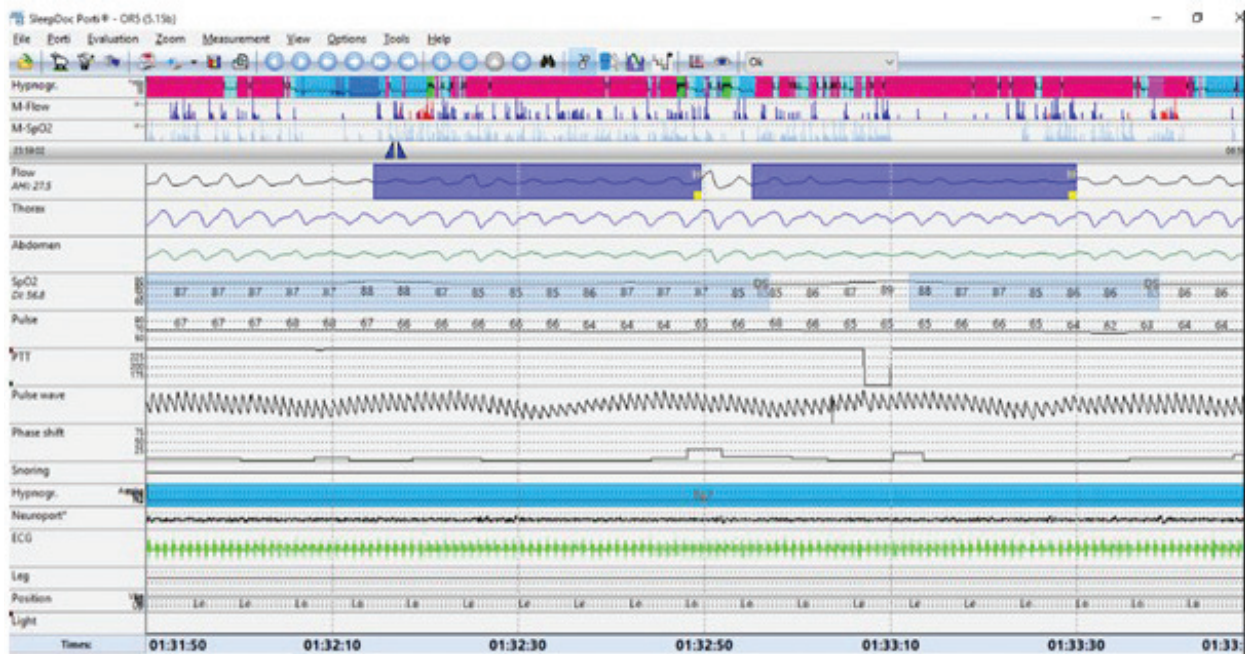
SleepDoc Porti® - OR5 (5.15b)

File Porti Evaluation Zoom Measurement View Options Tools Help

Ok

Hypnogr.
M-Flow
M-SpO2
23:58:02

Flow
AHI 27.5

Thorax

Abdomen

SpO2
DI 56.8

87 87 87 87 87 88 88 87 85 85 85 86 87 87 87 85 85 86 87 89 88 87 87 85 86 86 86 86

Pulse

67 67 67 68 68 67 66 66 66 66 66 64 64 64 65 66 68 68 65 65 65 66 66 65 64 62 63 64 64

PTT

Pulse wave

Phase shift

Snoring

Hypnogr.

Neuroport*

ECG

Leg

Position

Le Le Le Le Le Le Le Le Le Le Le Le Le Le Le Le Le Le Le Le Le Le Le Le Le Le Le Le Le

Light

Times: 01:31:50 01:32:10 01:32:30 01:32:50 01:33:10 01:33:30 01:33:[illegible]